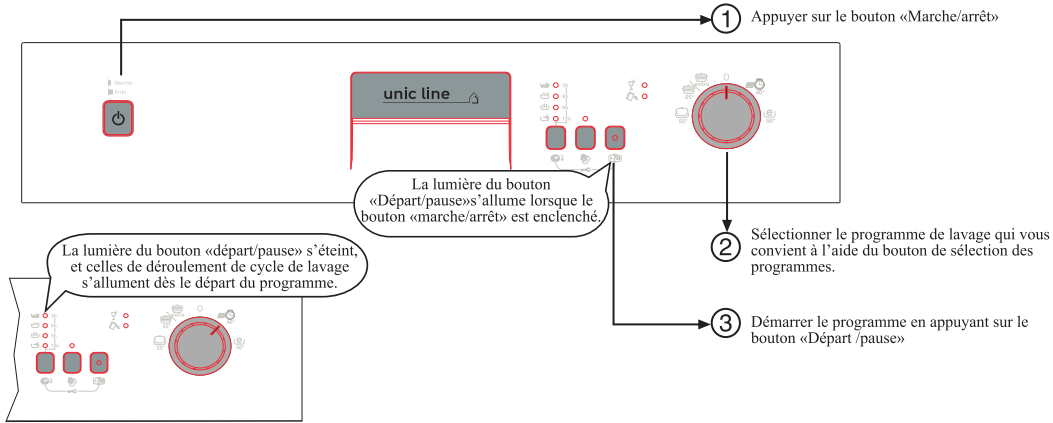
1 Appuyer sur le bouton «Marche/arrêt»

Marche
Arrêt

unic line

La lumière du bouton «Départ/pause»s'allume lorsque le bouton «marche/arrêt» est enclenché.

2 Sélectionner le programme de lavage qui vous convient à l'aide du bouton de sélection des programmes.

La lumière du bouton «départ/pause» s'éteint, et celles de déroulement de cycle de lavage s'allument dès le départ du programme.

3 Démarrer le programme en appuyant sur le bouton «Départ /pause»